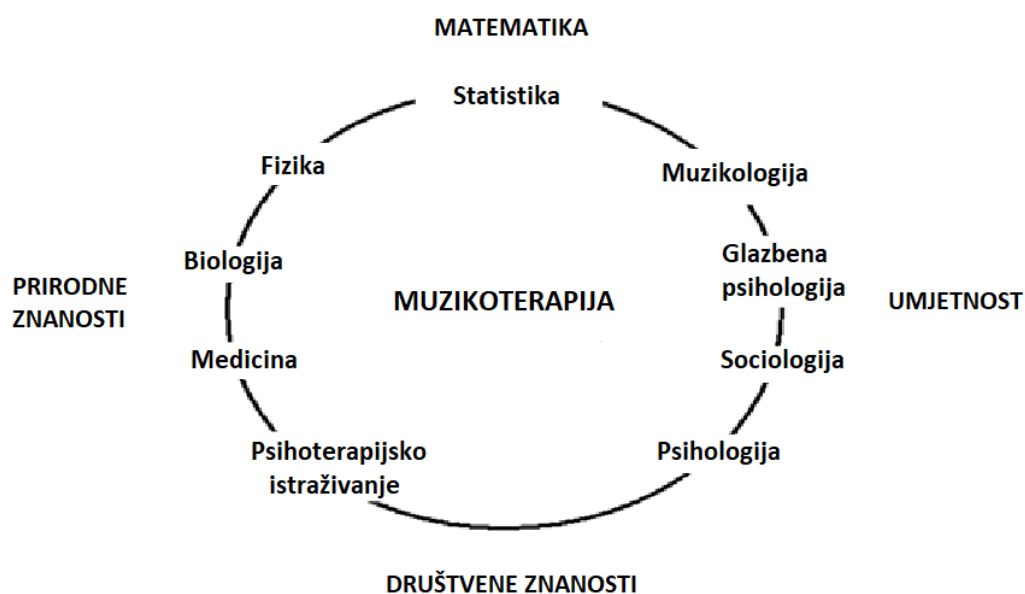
MATEMATIKA

Statistika

Fizika

Muzikologija

Biologija

Glazbena psihologija

PRIRODNE ZNANOSTI

MUZIKOTERAPIJA

UMJETNOST

Medicina

Sociologija

Psihoterapijsko istraživanje

Psihologija

DRUŠTVENE ZNANOSTI